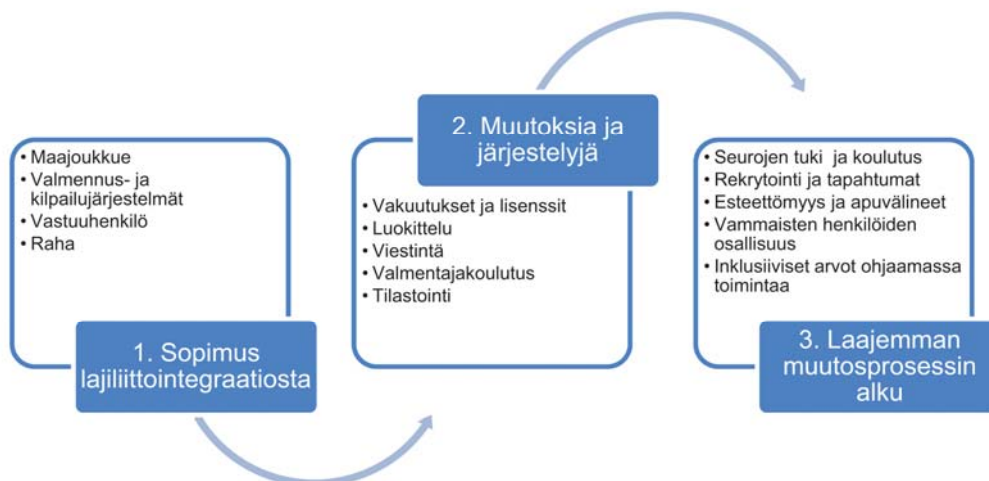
• Maajoukkue
• Valmennus- ja kilpailujärjestelmät
• Vastuuhenkilö
• Raha

1. Sopimus lajiliittointegraatiosta

2. Muutoksia ja järjestelyjä

• Vakuutukset ja lisenssit
• Luokittelu
• Viestintä
• Valmentajakoulutus
• Tilastointi

• Seurojen tuki ja koulutus
• Rekrytointi ja tapahtumat
• Esteettömyys ja apuvälineet
• Vammaisten henkilöiden osallisuus
• Inklusiiviset arvot ohjaamassa toimintaa

3. Laajemman muutosprosessin alku